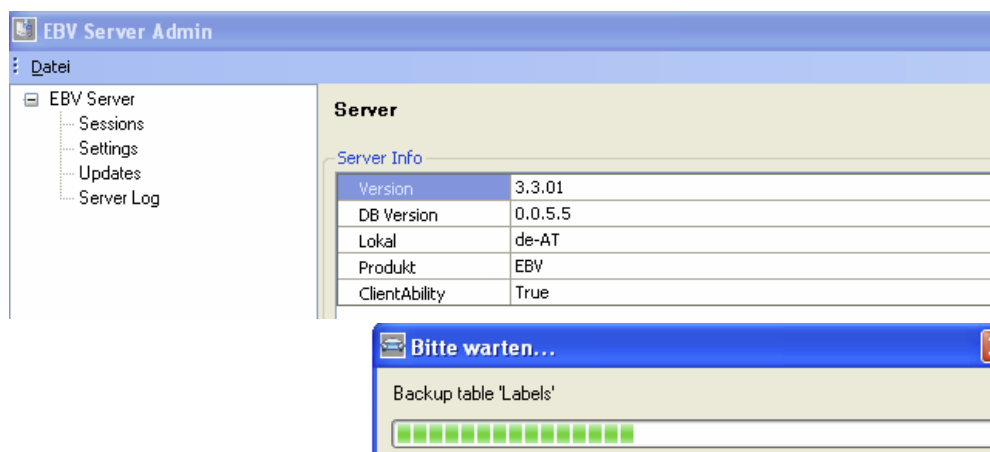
EBV Server Admin

Datei

EBV Server
Sessions
Settings
Updates
Server Log

Server

Server Info

| Version | 3.3.01 |
|---|---|
| DB Version | 0.0.5.5 |
| Lokal | de-AT |
| Produkt | EBV |
| ClientAbility | True |

Bitte warten...

Backup table 'Labels'